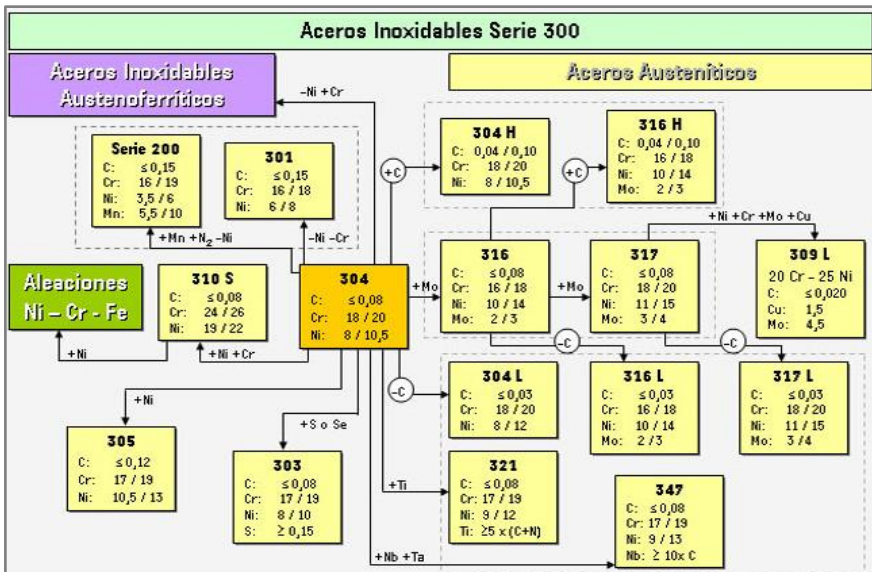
Aceros Inoxidables Serie 300

Aceros Inoxidables Austenoferríticos

Aceros Austeníticos

–Ni + Cr

Serie 200
C: ≤ 0,15
Cr: 16 / 19
Ni: 3,5 / 6
Mn: 5,5 / 10

301
C: ≤ 0,15
Cr: 16 / 18
Ni: 6 / 8

+C

304 H
C: 0,04 / 0,10
Cr: 18 / 20
Ni: 8 / 10,5

+C

316 H
C: 0,04 / 0,10
Cr: 16 / 18
Ni: 10 / 14
Mo: 2 / 3

+Mn + $N_2$ –Ni

–Ni –Cr

+Ni + Cr + Mo + Cu

Aleaciones Ni – Cr - Fe

310 S
C: ≤ 0,08
Cr: 24 / 26
Ni: 19 / 22

304
C: ≤ 0,08
Cr: 18 / 20
Ni: 8 / 10,5

+Mo

316
C: ≤ 0,08
Cr: 16 / 18
Ni: 10 / 14
Mo: 2 / 3

+Mo

317
C: ≤ 0,08
Cr: 18 / 20
Ni: 11 / 15
Mo: 3 / 4

309 L
20 Cr – 25 Ni
C: ≤ 0,020
Cu: 1,5
Mo: 4,5

+Ni

+Ni + Cr

–C

–C

–C

+Ni

304 L
C: ≤ 0,03
Cr: 18 / 20
Ni: 8 / 12

316 L
C: ≤ 0,03
Cr: 16 / 18
Ni: 10 / 14
Mo: 2 / 3

317 L
C: ≤ 0,03
Cr: 18 / 20
Ni: 11 / 15
Mo: 3 / 4

+S o Se

305
C: ≤ 0,12
Cr: 17 / 19
Ni: 10,5 / 13

303
C: ≤ 0,08
Cr: 17 / 19
Ni: 8 / 10
S: ≥ 0,15

+Ti

321
C: ≤ 0,08
Cr: 17 / 19
Ni: 9 / 12
Ti: ≥5 x (C+N)

347
C: ≤ 0,08
Cr: 17 / 19
Ni: 9 / 13
Nb: ≥ 10x C

+Nb + Ta